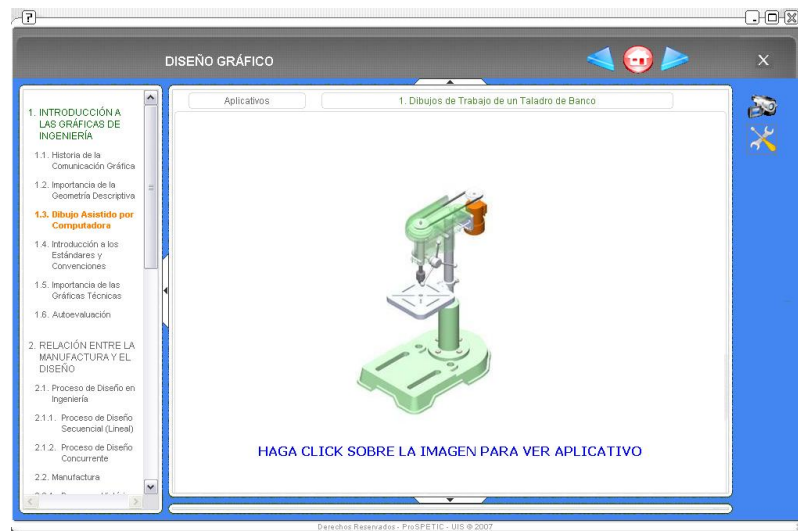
DISEÑO GRÁFICO

1. INTRODUCCIÓN A LAS GRÁFICAS DE INGENIERÍA

1.1. Historia de la Comunicación Gráfica

1.2. Importancia de la Geometría Descriptiva

1.3. Dibujo Asistido por Computadora

1.4. Introducción a los Estándares y Convenciones

1.5. Importancia de las Gráficas Técnicas

1.6. Autoevaluación

2. RELACIÓN ENTRE LA MANUFACTURA Y EL DISEÑO

2.1. Proceso de Diseño en Ingeniería

2.1.1. Proceso de Diseño Secuencial (Lineal)

2.1.2. Proceso de Diseño Concurrente

2.2. Manufactura

Aplicativos

1. Dibujos de Trabajo de un Taladro de Banco

HAGA CLICK SOBRE LA IMAGEN PARA VER APLICATIVO

Derechos Reservados - ProSPETIC - UIS © 2007